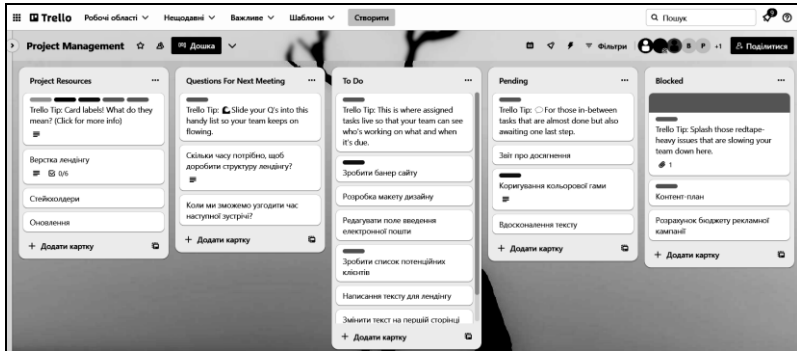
Trello Робочі області Нещодавні Важливе Шаблони Створити

Пошук

Project Management Дошка

Фільтри B P +1 Поділитися

Project Resources ...

Trello Tip: Card labels! What do they mean? (Click for more info)

Верстка лендінгу

0/6

Стейкхолдери

Оновлення

+ Додати картку

Questions For Next Meeting ...

Trello Tip: Slide your Q's into this handy list so your team keeps on flowing.

Скільки часу потрібно, щоб доробити структуру лендінгу?

Коли ми зможемо узгодити час наступної зустрічі?

+ Додати картку

To Do ...

Trello Tip: This is where assigned tasks live so that your team can see who's working on what and when it's due.

Зробити банер сайту

Розробка макету дизайну

Редагувати поле введення електронної пошти

Зробити список потенційних клієнтів

Написання тексту для лендінгу

Змінити текст на першій сторінці

+ Додати картку

Pending ...

Trello Tip: For those in-between tasks that are almost done but also awaiting one last step.

Звіт про досягнення

Коригування кольорової гами

Вдосконалення тексту

+ Додати картку

Blocked ...

Trello Tip: Splash those redtape-heavy issues that are slowing your team down here.

1

Контент-план

Розрахунок бюджету рекламної кампанії

+ Додати картку